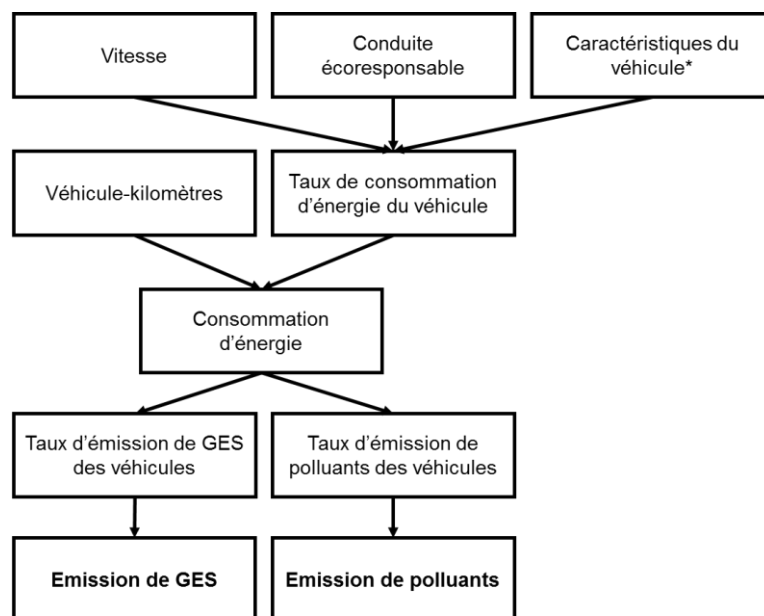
Vitesse

Conduite écoresponsable

Caractéristiques du véhicule*

Véhicule-kilomètres

Taux de consommation d'énergie du véhicule

Consommation d'énergie

Taux d'émission de GES des véhicules

Taux d'émission de polluants des véhicules

**Emission de GES**

**Emission de polluants**